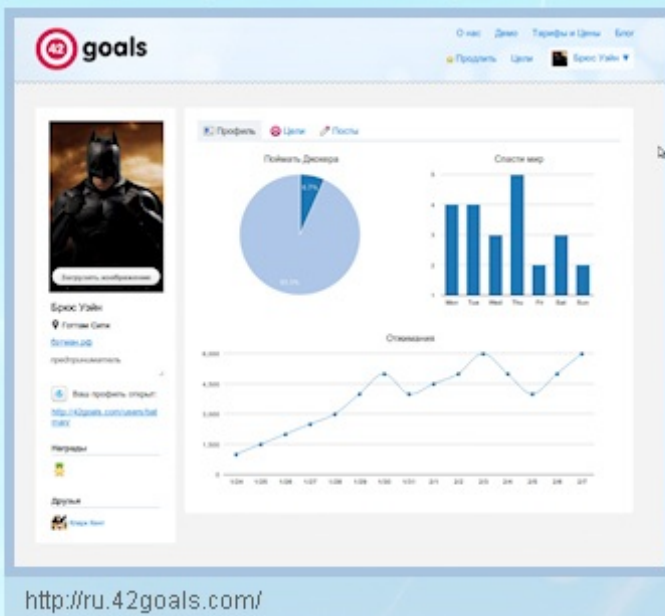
42 goals

О нас Демо Тарифы и Цены Блог

Продлить Цели Брюс Уэйн ▼

Загрузить изображение

Брюс Уэйн

Готэм Сити

бетмен.рф

предприниматель

Ваш профиль открыт:

http://42goals.com/users/batman/

Награды

Друзья

Кларк Кент

Профиль Цели Посты

Поймать Джокера

6.7%

93.3%

Спасти мир

6
4
3
2
1
0

Mon Tue Wed Thu Fri Sat Sun

Отжимания

6,000
4,500
3,000
1,500
0

1/24 1/25 1/26 1/27 1/28 1/29 1/30 1/31 2/1 2/2 2/3 2/4 2/5 2/6 2/7

http://ru.42goals.com/